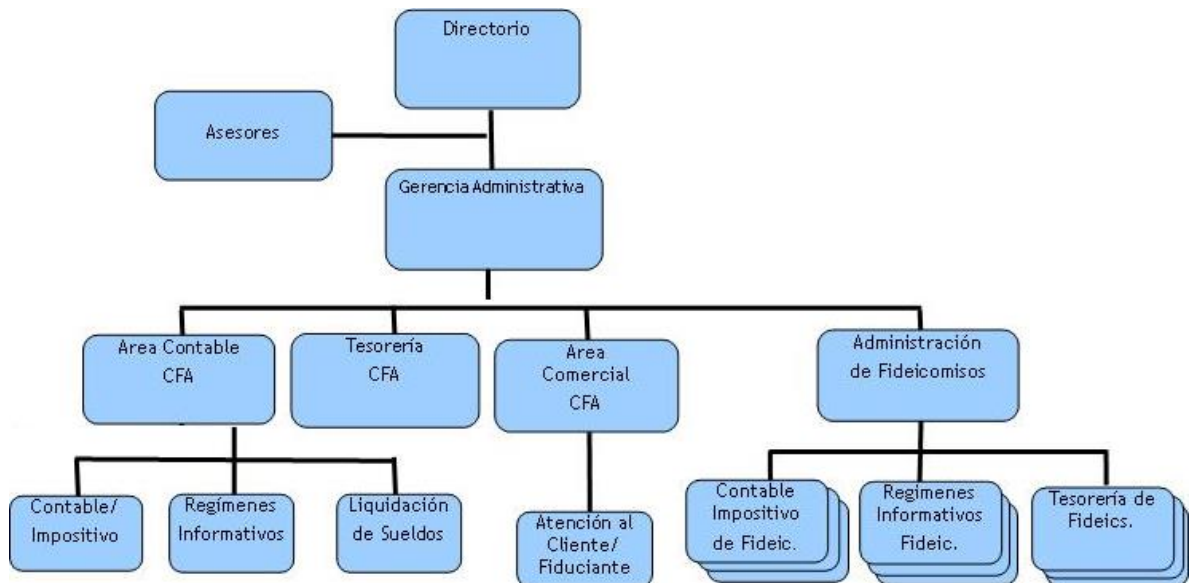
Directorio

Asesores

Gerencia Administrativa

Area Contable CFA

Tesorería CFA

Area Comercial CFA

Administración de Fideicomisos

Contable/ Impositivo

Regímenes Informativos

Liquidación de Sueldos

Atención al Cliente/ Fiduciante

Contable Impositivo de Fideic.

Regimenes Informativos Fideic.

Tesorería de Fideics.